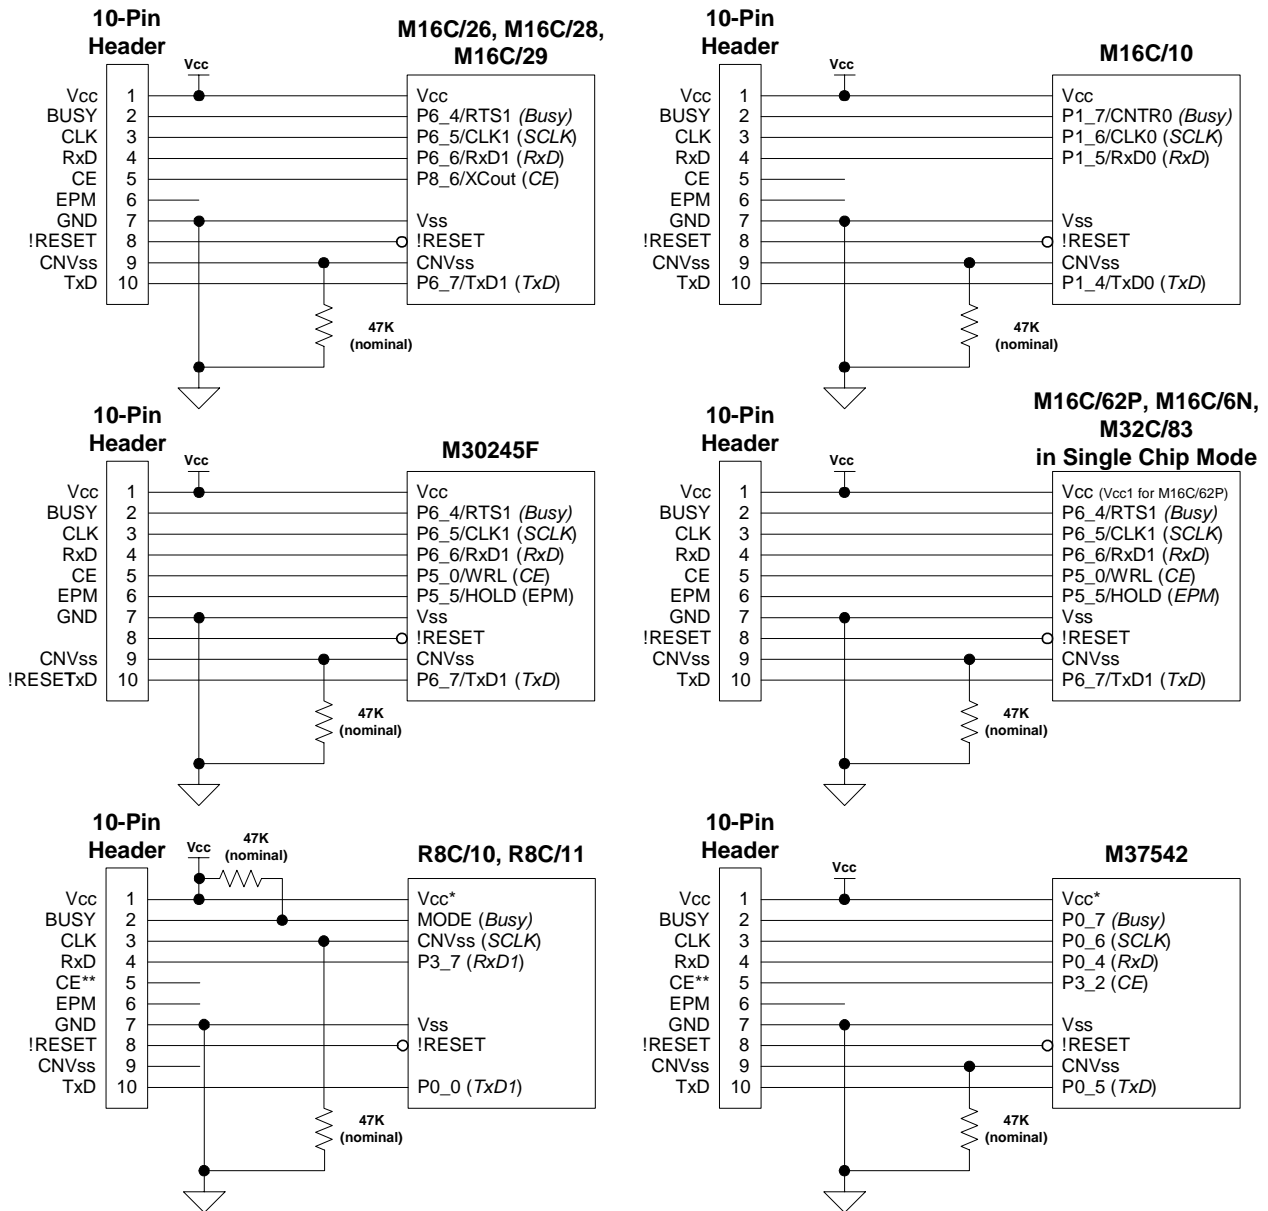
10-Pin Header

Vcc

M16C/26, M16C/28, M16C/29

Vcc 1 Vcc
BUSY 2 P6_4/RTS1 (Busy)
CLK 3 P6_5/CLK1 (SCLK)
RxD 4 P6_6/RxD1 (RxD)
CE 5 P8_6/XCout (CE)
EPM 6
GND 7 Vss
!RESET 8 !RESET
CNVss 9 CNVss
TxD 10 P6_7/TxD1 (TxD)

47K (nominal)

10-Pin Header

Vcc

M16C/10

Vcc 1 Vcc
BUSY 2 P1_7/CNTR0 (Busy)
CLK 3 P1_6/CLK0 (SCLK)
RxD 4 P1_5/RxD0 (RxD)
CE 5
EPM 6
GND 7 Vss
!RESET 8 !RESET
CNVss 9 CNVss
TxD 10 P1_4/TxD0 (TxD)

47K (nominal)

10-Pin Header

Vcc

M30245F

Vcc 1 Vcc
BUSY 2 P6_4/RTS1 (Busy)
CLK 3 P6_5/CLK1 (SCLK)
RxD 4 P6_6/RxD1 (RxD)
CE 5 P5_0/WRL (CE)
EPM 6 P5_5/HOLD (EPM)
GND 7 Vss
8 !RESET
CNVss 9 CNVss
!RESETxD 10 P6_7/TxD1 (TxD)

47K (nominal)

10-Pin Header

Vcc

M16C/62P, M16C/6N, M32C/83 in Single Chip Mode

Vcc 1 Vcc (Vcc1 for M16C/62P)
BUSY 2 P6_4/RTS1 (Busy)
CLK 3 P6_5/CLK1 (SCLK)
RxD 4 P6_6/RxD1 (RxD)
CE 5 P5_0/WRL (CE)
EPM 6 P5_5/HOLD (EPM)
GND 7 Vss
!RESET 8 !RESET
CNVss 9 CNVss
TxD 10 P6_7/TxD1 (TxD)

47K (nominal)

10-Pin Header

Vcc

47K (nominal)

R8C/10, R8C/11

Vcc 1 Vcc*
BUSY 2 MODE (Busy)
CLK 3 CNVss (SCLK)
RxD 4 P3_7 (RxD1)
CE** 5
EPM 6
GND 7 Vss
!RESET 8 !RESET
CNVss 9
TxD 10 P0_0 (TxD1)

47K (nominal)

10-Pin Header

Vcc

M37542

Vcc 1 Vcc*
BUSY 2 P0_7 (Busy)
CLK 3 P0_6 (SCLK)
RxD 4 P0_4 (RxD)
CE** 5 P3_2 (CE)
EPM 6
GND 7 Vss
!RESET 8 !RESET
CNVss 9 CNVss
TxD 10 P0_5 (TxD)

47K (nominal)